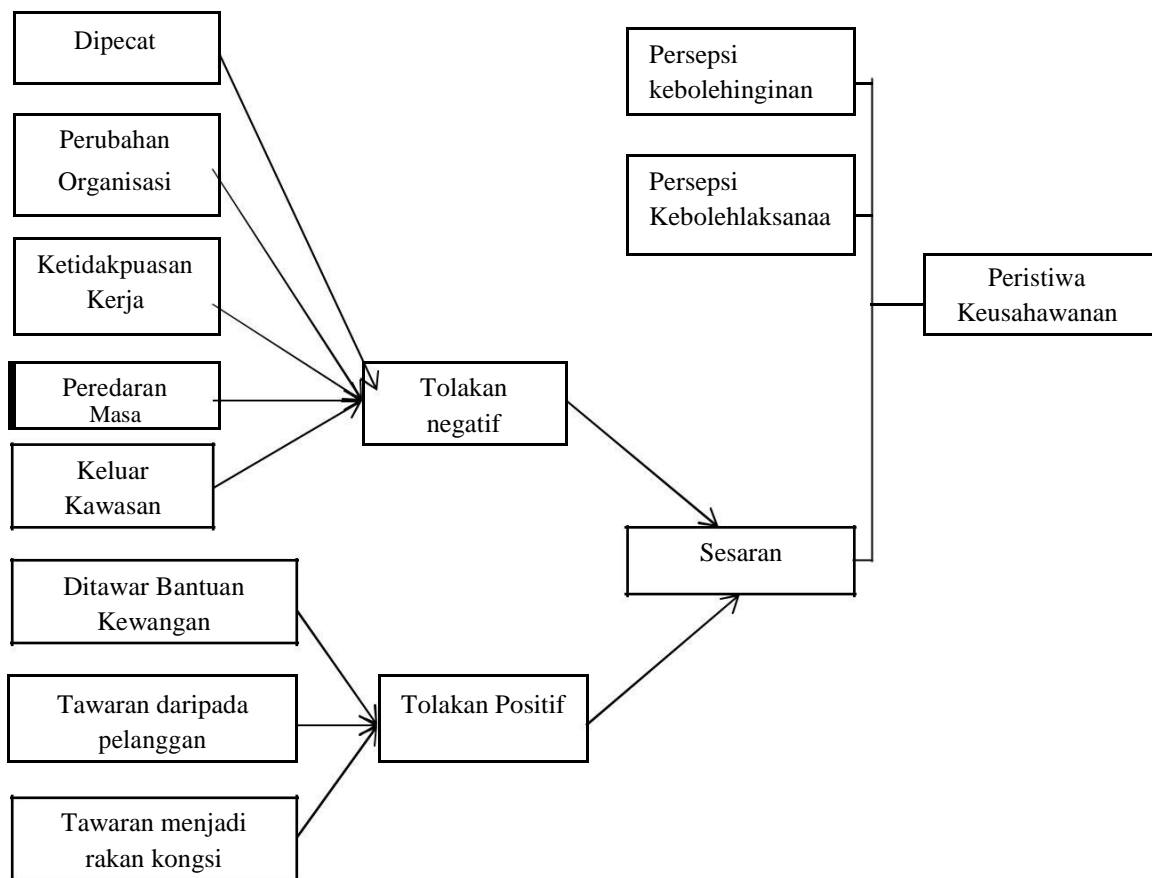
Dipecat

Perubahan Organisasi

Ketidakpuasan Kerja

Peredaran Masa

Keluar Kawasan

Tolakan negatif

Persepsi kebolehinginan

Persepsi Kebolehlaksanaa

Peristiwa Keusahawanan

Sesaran

Ditawar Bantuan Kewangan

Tawaran daripada pelanggan

Tawaran menjadi rakan kongsi

Tolakan Positif